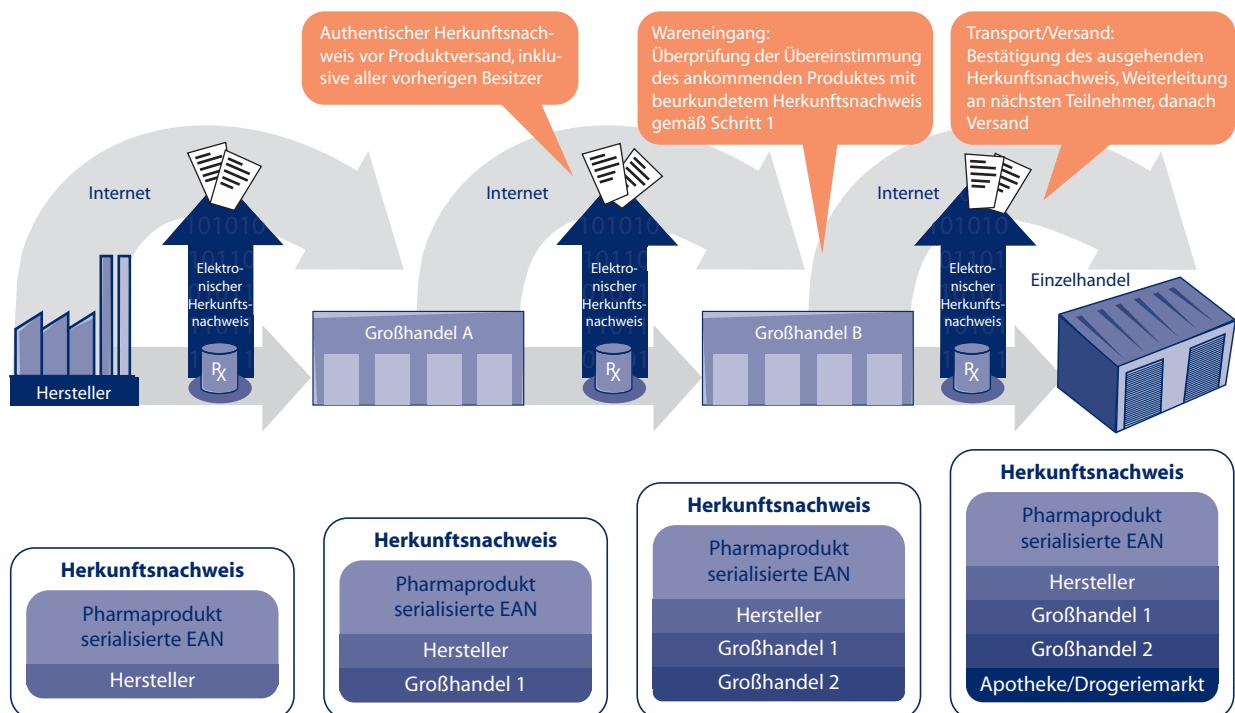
Authentischer Herkunftsnachweis vor Produktversand, inklusive aller vorherigen Besitzer

Wareneingang:
Überprüfung der Übereinstimmung des ankommenden Produktes mit beurkundetem Herkunftsnachweis gemäß Schritt 1

Transport/Versand:
Bestätigung des ausgehenden Herkunftsnachweis, Weiterleitung an nächsten Teilnehmer, danach Versand

Internet

Internet

Internet

Elektronischer Herkunftsnachweis

Elektronischer Herkunftsnachweis

Elektronischer Herkunftsnachweis

Hersteller

Großhandel A

Großhandel B

Einzelhandel

Herkunftsnachweis
Pharmaprodukt serialisierte EAN
Hersteller

Herkunftsnachweis
Pharmaprodukt serialisierte EAN
Hersteller
Großhandel 1

Herkunftsnachweis
Pharmaprodukt serialisierte EAN
Hersteller
Großhandel 1
Großhandel 2

Herkunftsnachweis
Pharmaprodukt serialisierte EAN
Hersteller
Großhandel 1
Großhandel 2
Apotheke/Drogeriemarkt